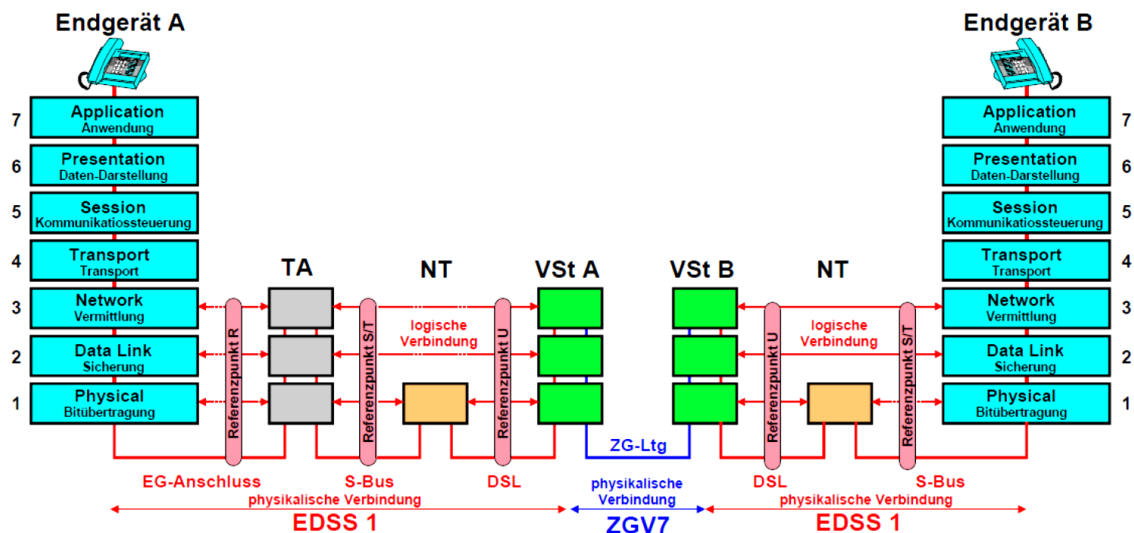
Endgerät A

Endgerät B

7
Application
Anwendung

6
Presentation
Daten-Darstellung

5
Session
Kommunikatiossteuerung

4
Transport
Transport

3
Network
Vermittlung

2
Data Link
Sicherung

1
Physical
Bitübertragung

TA

NT

VSt A

VSt B

NT

Application
Anwendung
7

Presentation
Daten-Darstellung
6

Session
Kommunikatiossteuerung
5

Transport
Transport
4

Network
Vermittlung
3

Data Link
Sicherung
2

Physical
Bitübertragung
1

Referenzpunkt R

Referenzpunkt S/T

logische Verbindung

Referenzpunkt U

Referenzpunkt U

logische Verbindung

Referenzpunkt S/T

ZG-Ltg

EG-Anschluss

S-Bus

DSL

DSL

S-Bus

physikalische Verbindung

physikalische Verbindung

physikalische Verbindung

EDSS 1

ZGV7

EDSS 1